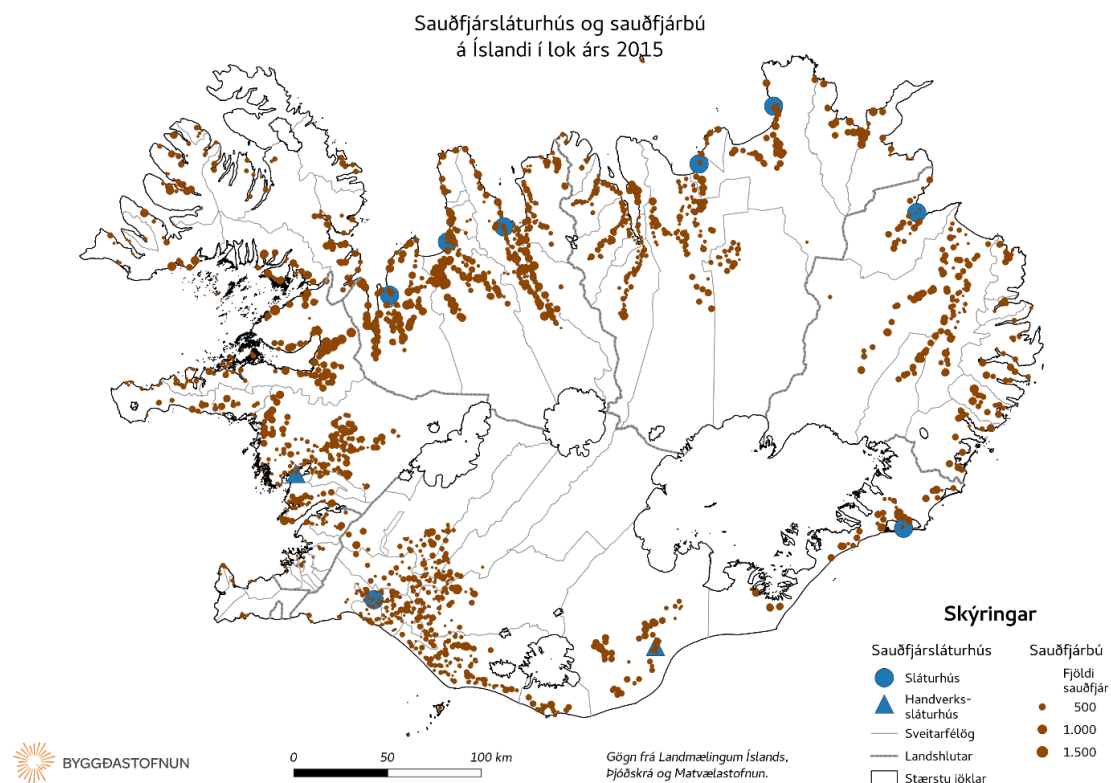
Sauðfjársláturhús og sauðfjárbú
á Íslandi í lok árs 2015

Skýringar

Sauðfjársláturhús
Sláturhús
Handverks-
sláturhús
Sveitarfélög
Landshlutar
Stærstu jöklar

Sauðfjárbú
Fjöldi
sauðfjár
500
1.000
1.500

0
50
100 km

Gögn frá Landmælingum Íslands,
Þjóðskrá og Matvælastofnun.

BYGGÐASTOFNUN